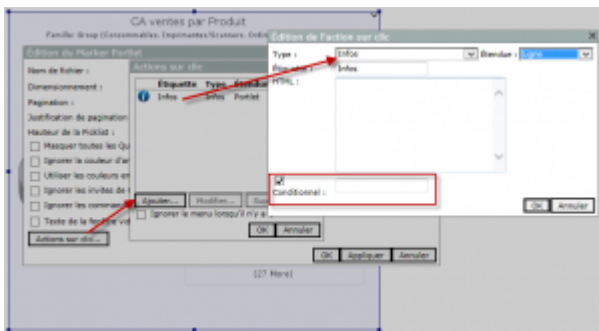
CA ventes par Produit

Famille: Group (Consommables, Imprimantes/Scanners, Ordin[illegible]

Edition du Marker Portlet

Nom de fichier :

Dimensionnement :

Pagination :

Justification de pagination

Hauteur de la Picklist :

Masquer toutes les Qu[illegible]

Ignorer la couleur d'ar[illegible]

Utiliser les couleurs en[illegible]

Ignorer les invites de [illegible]

Ignorer les commen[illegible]

Texte de la fe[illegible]

Actions sur clic...

Actions sur clic

| Étiquette | Types | Destinat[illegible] |
|---|---|---|
| Infos | Infos | Portlet |

Ajouter... Modifier... Sup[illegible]

Ignorer le menu lorsqu'il n'y a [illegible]

OK Annuler

OK Appliquer Annuler

[27 More]

Edition de l'action sur clic

Type : Infos

Étendue : Ligne

Étiquette : Infos

HTML :

Conditionnel :

OK Annuler